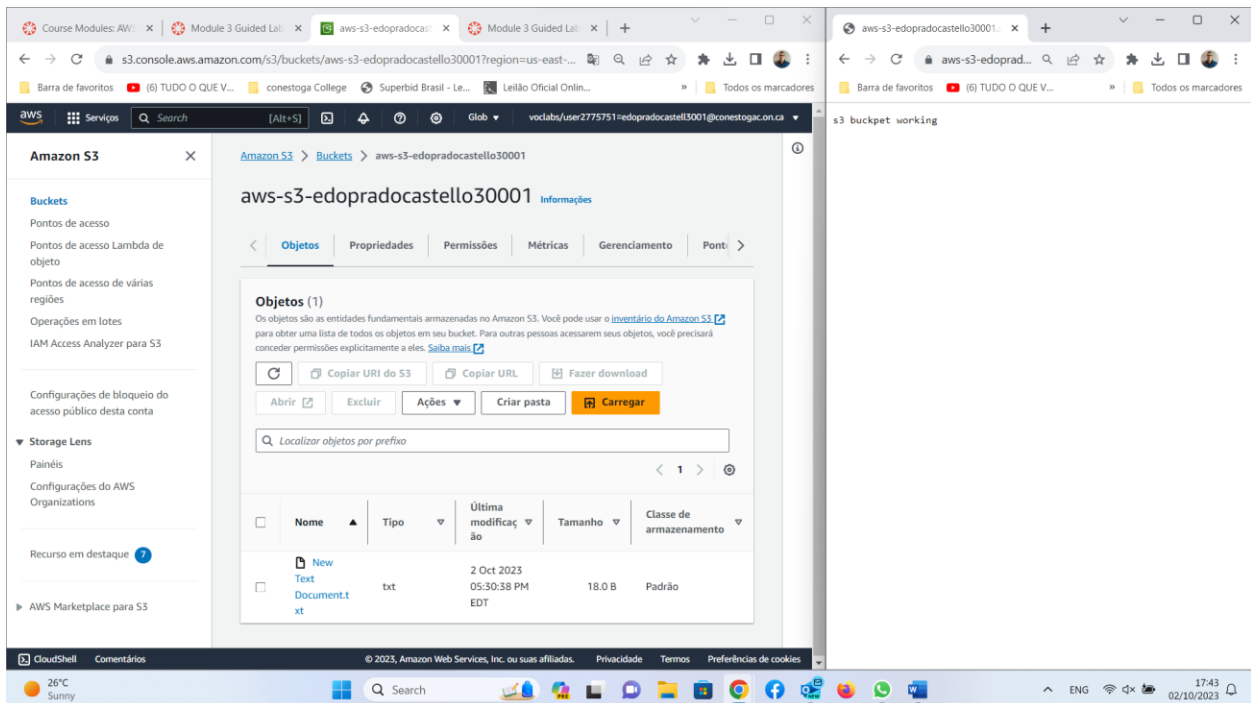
Course Modules: AW × Module 3 Guided Lab × aws-s3-edopradocas × Module 3 Guided Lab × +

s3.console.aws.amazon.com/s3/buckets/aws-s3-edopradocastello30001?region=us-east-...

Barra de favoritos (6) TUDO O QUE V... conestoga College Superbid Brasil - Le... Leilão Oficial Onlin... » Todos os marcadores

aws Serviços Search [Alt+S] Glob ▾ voclabs/user2775751=edopradocastell3001@conestogac.on.ca ▾

Amazon S3 ×

Buckets
Pontos de acesso
Pontos de acesso Lambda de objeto
Pontos de acesso de várias regiões
Operações em lotes
IAM Access Analyzer para S3

Configurações de bloqueio do acesso público desta conta

▼ Storage Lens
Painéis
Configurações do AWS Organizations

Recurso em destaque 7

▶ AWS Marketplace para S3

Amazon S3 > Buckets > aws-s3-edopradocastello30001

aws-s3-edopradocastello30001 Informações

Objetos Propriedades Permissões Métricas Gerenciamento Pont

Objetos (1)
Os objetos são as entidades fundamentais armazenadas no Amazon S3. Você pode usar o inventário do Amazon S3 para obter uma lista de todos os objetos em seu bucket. Para outras pessoas acessarem seus objetos, você precisará conceder permissões explicitamente a eles. Saiba mais

Copiar URI do S3 Copiar URL Fazer download
Abrir Excluir Ações ▼ Criar pasta Carregar

Localizar objetos por prefixo

< 1 >

| | Nome ▲ | Tipo | Última modificação | Tamanho | Classe de armazenamento |
|---|---|---|---|---|---|
| | New Text Document.txt | txt | 2 Oct 2023 05:30:38 PM EDT | 18.0 B | Padrão |

CloudShell Comentários © 2023, Amazon Web Services, Inc. ou suas afiliadas. Privacidade Termos Preferências de cookies

aws-s3-edopradocastello3001 × +
aws-s3-edoprad...
Barra de favoritos (6) TUDO O QUE V... » Todos os marcadores

s3 buckpet working

26°C Sunny Search ENG 17:43 02/10/2023